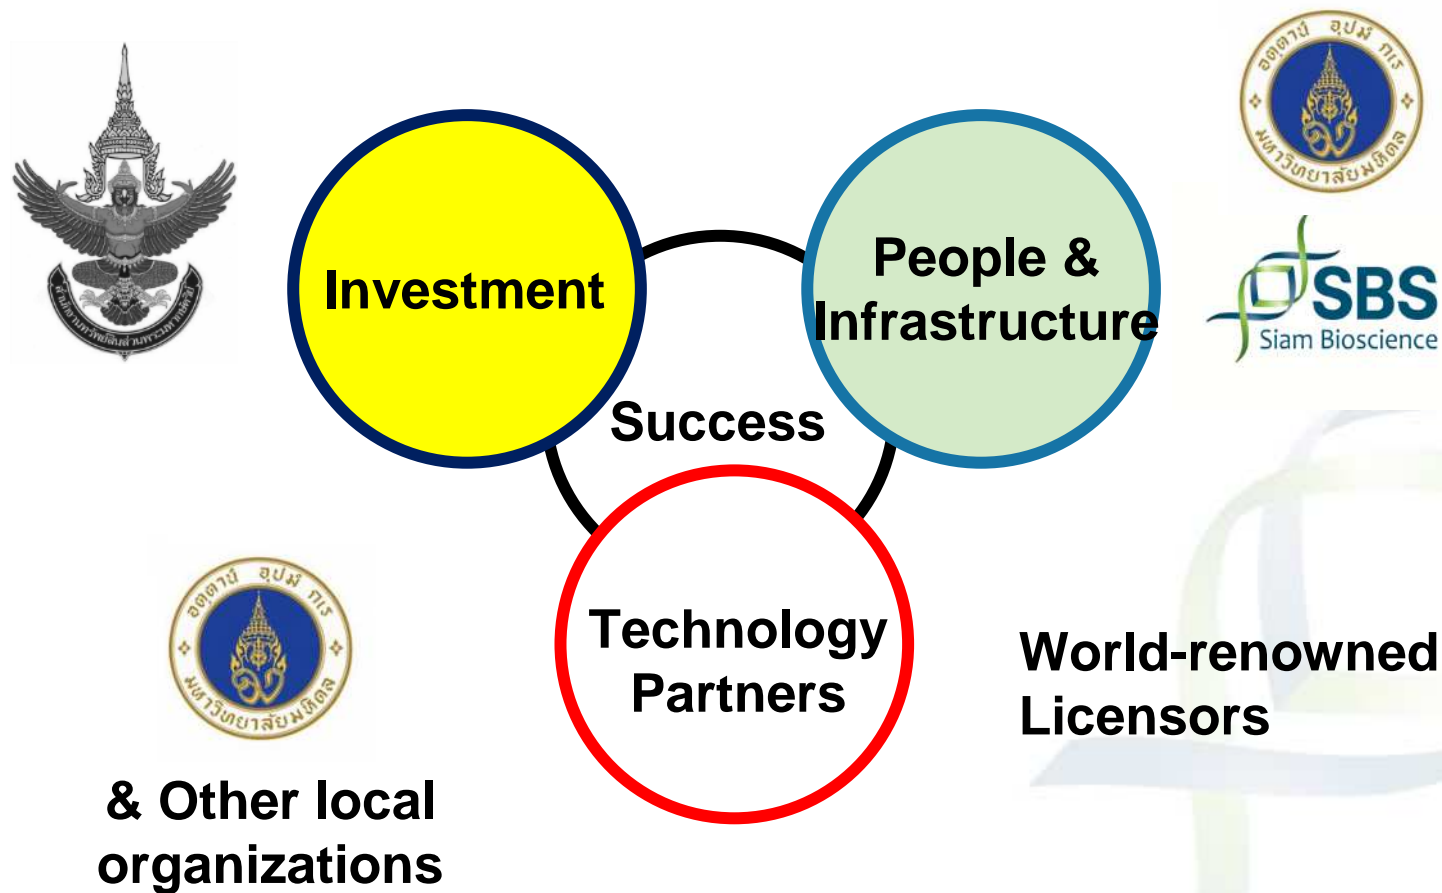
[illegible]

Investment

People & Infrastructure

อตฺตานํ อุปมํ กเร
มหาวิทยาลัยมหิดล

SBS
Siam Bioscience

Success

Technology Partners

อตฺตานํ อุปมํ กเร
มหาวิทยาลัยมหิดล

World-renowned Licensors

& Other local organizations